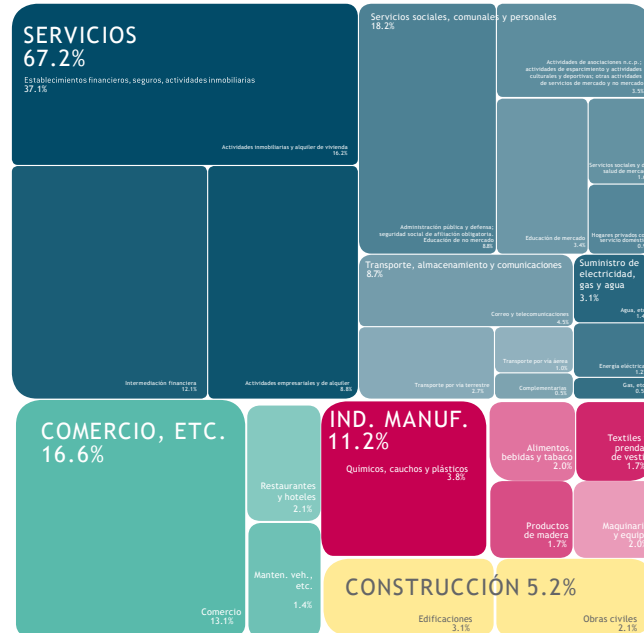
SERVICIOS
67.2%

Establecimientos financieros, seguros, actividades inmobiliarias
37.1%

Actividades inmobiliarias y alquiler de vivienda
16.2%

Intermediación financiera
12.1%

Actividades empresariales y de alquiler
8.8%

Servicios sociales, comunales y personales
18.2%

Actividades de asociaciones n.c.p.; actividades de esparcimiento y actividades culturales y deportivas; otras actividades de servicios de mercado y no mercado
3.5%

Administración pública y defensa; seguridad social de afiliación obligatoria. Educación de no mercado
8.8%

Educación de mercado
2.4%

Servicios sociales y de salud de mercado
1.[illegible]

Hogares privados con servicio doméstico
0.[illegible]

Transporte, almacenamiento y comunicaciones
8.7%

Correo y telecomunicaciones
4.5%

Transporte por vía terrestre
2.7%

Transporte por vía aérea
1.0%

Complementarias
0.5%

Suministro de electricidad, gas y agua
3.1%

Agua, et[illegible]
1.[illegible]

Energía eléctrica
1.2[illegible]

Gas, et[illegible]
0.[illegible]

COMERCIO, ETC.
16.6%

Comercio
13.1%

Restaurantes y hoteles
2.1%

Manten. veh., etc.
1.4%

IND. MANUF.
11.2%

Químicos, cauchos y plásticos
3.8%

Alimentos, bebidas y tabaco
2.0%

Textiles, prendas de vesti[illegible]
1.7%

Productos de madera
1.7%

Maquinari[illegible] y equip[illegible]
2.0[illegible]

CONSTRUCCIÓN 5.2%

Edificaciones
3.1%

Obras civiles
2.1%